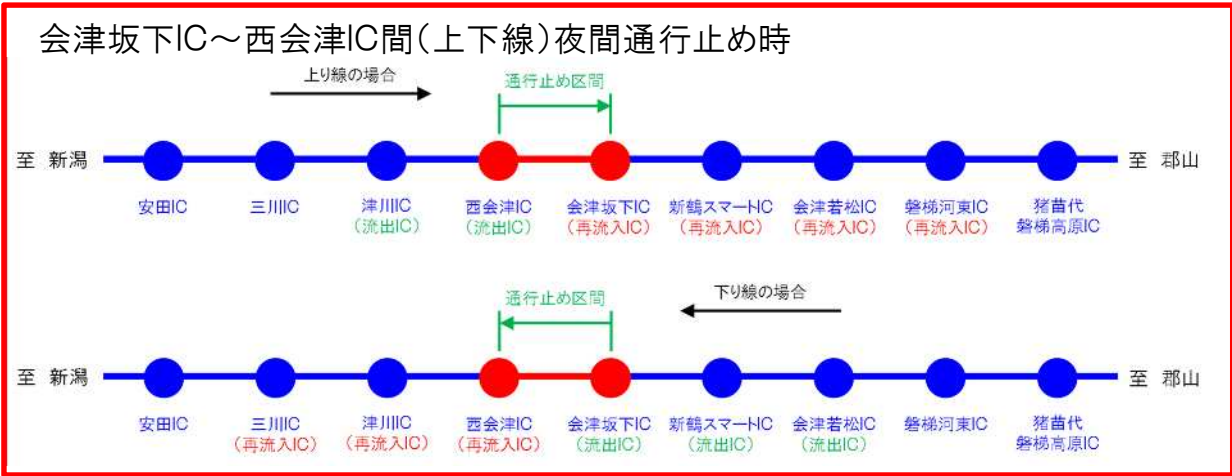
会津坂下IC～西会津IC間（上下線）夜間通行止め時

上り線の場合

通行止め区間

至 新潟

至 郡山

安田IC

三川IC

津川IC
（流出IC）

西会津IC
（流出IC）

会津坂下IC
（再流入IC）

新鶴スマートIC
（再流入IC）

会津若松IC
（再流入IC）

磐梯河東IC
（再流入IC）

猪苗代
磐梯高原IC

通行止め区間

下り線の場合

至 新潟

至 郡山

安田IC

三川IC
（再流入IC）

津川IC
（再流入IC）

西会津IC
（再流入IC）

会津坂下IC
（流出IC）

新鶴スマートIC
（流出IC）

会津若松IC
（流出IC）

磐梯河東IC

猪苗代
磐梯高原IC